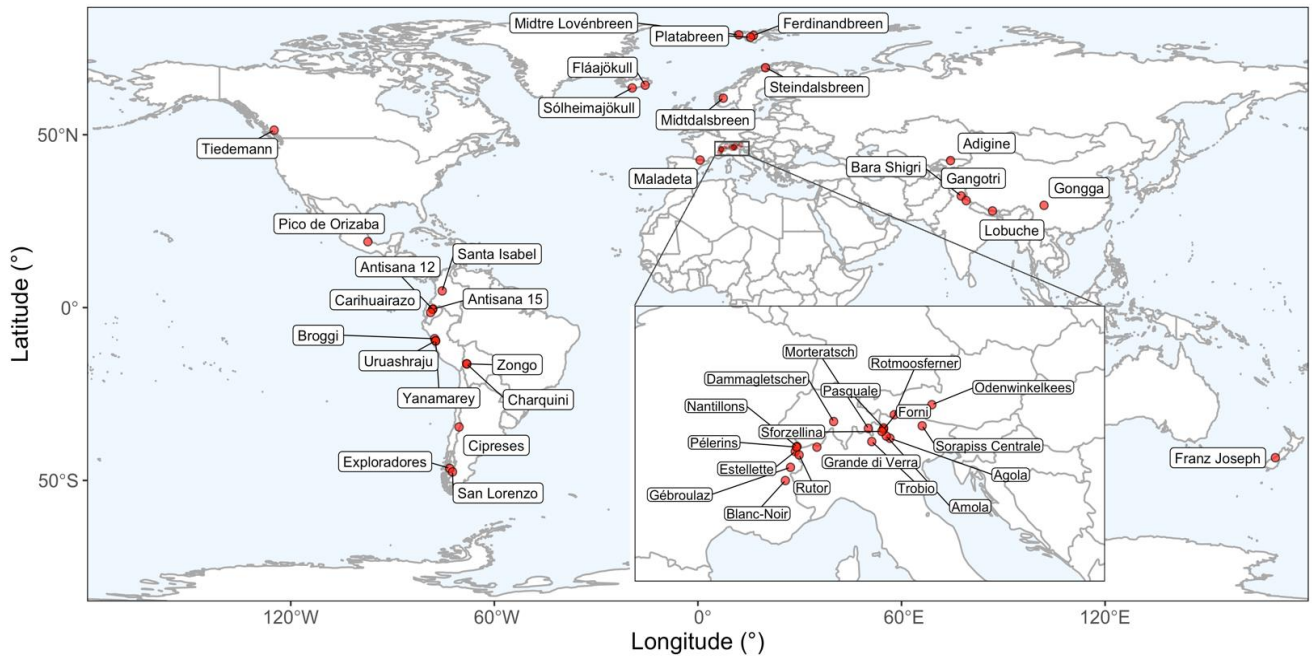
Midtre Lovénbreen
Platabreen
Ferdinandbreen
Fláajökull
Sólheimajökull
Steindalsbreen
Midtdalsbreen
50°N
Tiedemann
Adigine
Bara Shigri
Gangotri
Maladeta
Gongga
Lobuche
Pico de Orizaba
Santa Isabel
Antisana 12
Antisana 15
Carihuairazo
0°
Broggi
Uruashraju
Zongo
Yanamarey
Charquini
Cipreses
Exploradores
50°S
San Lorenzo
Morteratsch
Rotmoosferner
Dammagletscher
Pasquale
Odenwinkelkees
Nantillons
Forni
Sforzellina
Pélerins
Sorapiss Centrale
Grande di Verra
Estellette
Agola
Gébroulaz
Rutor
Trobio
Blanc-Noir
Amola
Franz Joseph
Latitude (°)
120°W
60°W
0°
60°E
120°E
Longitude (°)